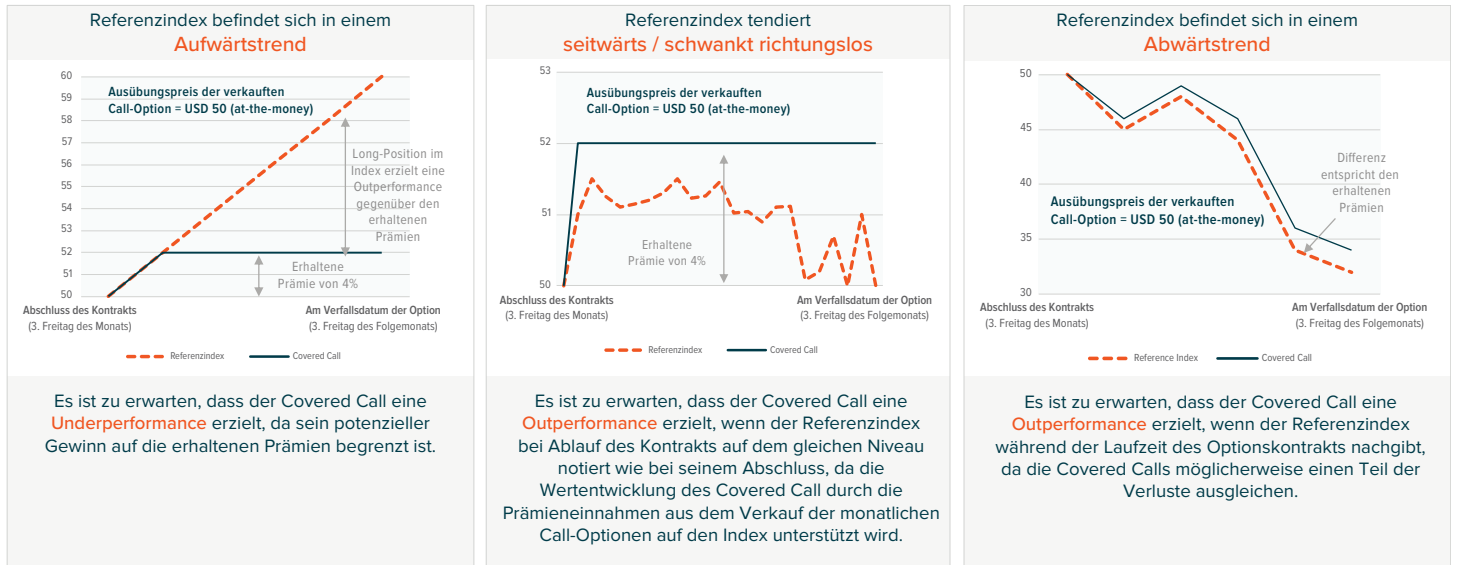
Referenzindex befindet sich in einem
Aufwärtstrend

60
59
58
57
56
55
54
53
52
51
50

Ausübungspreis der verkauften Call-Option = USD 50 (at-the-money)

Long-Position im Index erzielt eine Outperformance gegenüber den erhaltenen Prämien

Erhaltene Prämie von 4%

Abschluss des Kontrakts
(3. Freitag des Monats)

Am Verfallsdatum der Option
(3. Freitag des Folgemonats)

Referenzindex
Covered Call

Es ist zu erwarten, dass der Covered Call eine Underperformance erzielt, da sein potenzieller Gewinn auf die erhaltenen Prämien begrenzt ist.

Referenzindex tendiert
seitwärts / schwankt richtungslos

53
52
51
50

Ausübungspreis der verkauften Call-Option = USD 50 (at-the-money)

Erhaltene Prämie von 4%

Abschluss des Kontrakts
(3. Freitag des Monats)

Am Verfallsdatum der Option
(3. Freitag des Folgemonats)

Referenzindex
Covered Call

Es ist zu erwarten, dass der Covered Call eine Outperformance erzielt, wenn der Referenzindex bei Ablauf des Kontrakts auf dem gleichen Niveau notiert wie bei seinem Abschluss, da die Wertentwicklung des Covered Call durch die Prämieneinnahmen aus dem Verkauf der monatlichen Call-Optionen auf den Index unterstützt wird.

Referenzindex befindet sich in einem
Abwärtstrend

50
45
40
35
30

Differenz entspricht den erhaltenen Prämien

Ausübungspreis der verkauften Call-Option = USD 50 (at-the-money)

Abschluss des Kontrakts
(3. Freitag des Monats)

Am Verfallsdatum der Option
(3. Freitag des Folgemonats)

Reference Index
Covered Call

Es ist zu erwarten, dass der Covered Call eine Outperformance erzielt, wenn der Referenzindex während der Laufzeit des Optionskontrakts nachgibt, da die Covered Calls möglicherweise einen Teil der Verluste ausgleichen.